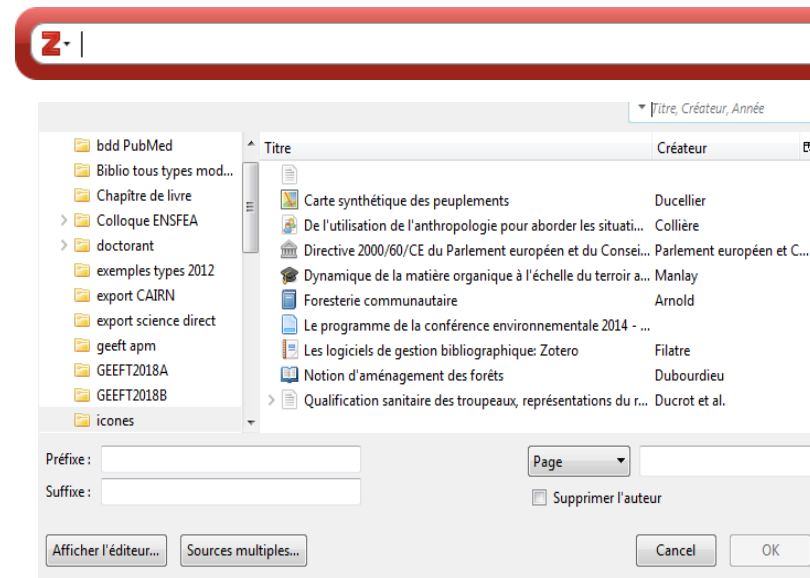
Z

Titre, Créateur, Année

bdd PubMed
Biblio tous types mod...
Chapître de livre
Colloque ENSFEA
doctorant
exemples types 2012
export CAIRN
export science direct
geeft apm
GEEFT2018A
GEEFT2018B
icones

| Titre | Créateur |
|---|---|
| | |
| Carte synthétique des peuplements | Ducellier |
| De l'utilisation de l'anthropologie pour aborder les situati... | Collière |
| Directive 2000/60/CE du Parlement européen et du Consei... | Parlement européen et C... |
| Dynamique de la matière organique à l'échelle du terroir a... | Manlay |
| Foresterie communautaire | Arnold |
| Le programme de la conférence environnementale 2014 - ... | |
| Les logiciels de gestion bibliographique: Zotero | Filatre |
| Notion d'aménagement des forêts | Dubourdieu |
| Qualification sanitaire des troupeaux, représentations du r... | Ducrot et al. |

Préfixe :
Suffixe :
Page
Supprimer l'auteur
Afficher l'éditeur...
Sources multiples...
Cancel
OK